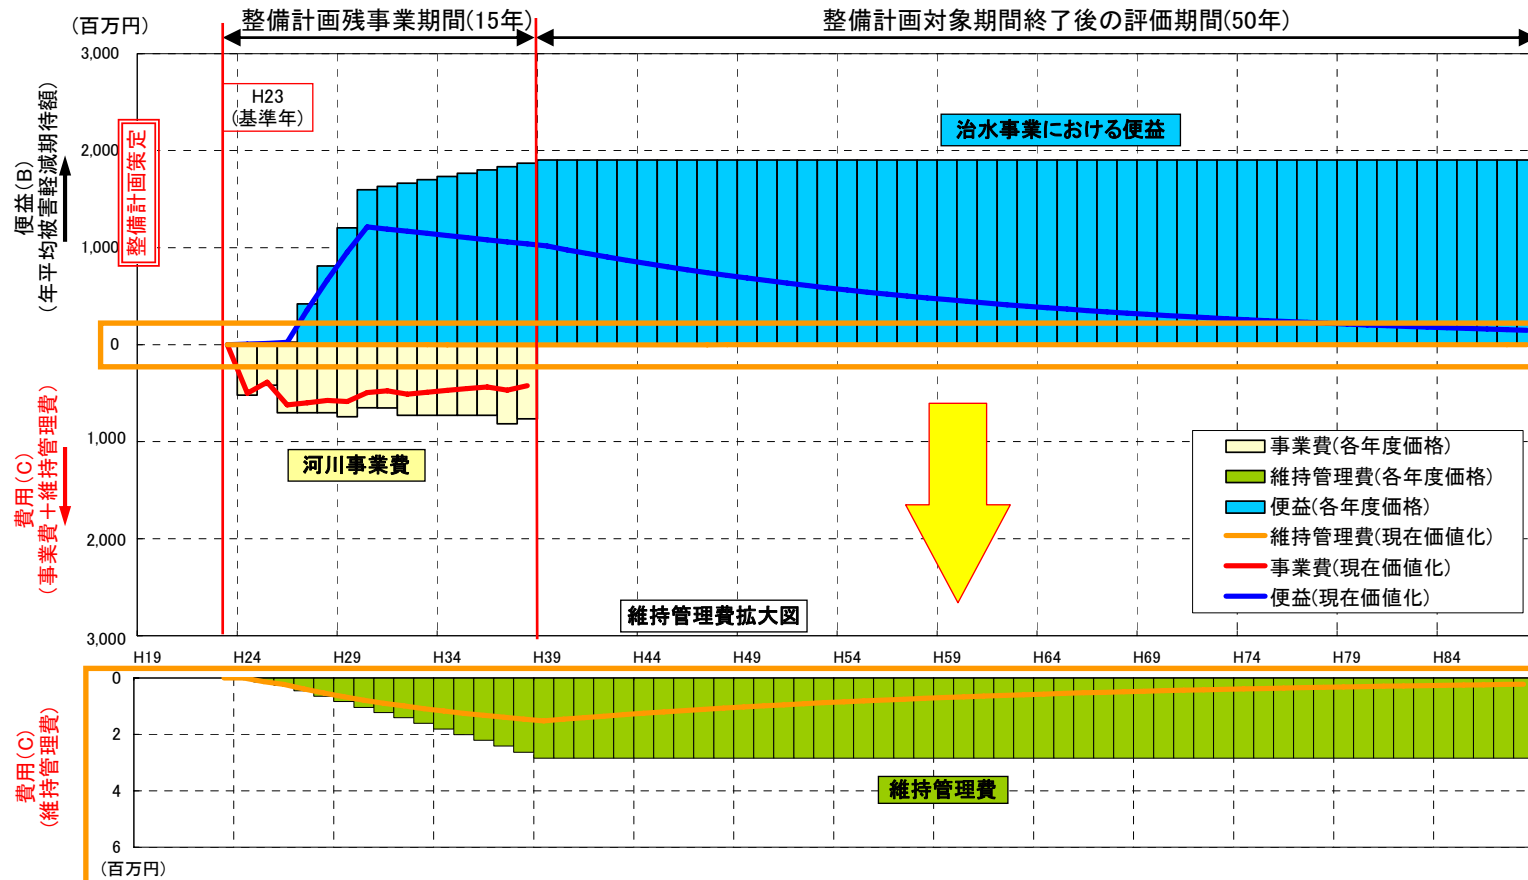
(百万円)

整備計画残事業期間(15年)

整備計画対象期間終了後の評価期間(50年)

3,000

2,000

1,000

0

1,000

2,000

3,000

便益(B)(年平均被害軽減期待額)

費用(C)(事業費+維持管理費)

H23
(基準年)

整備計画策定

治水事業における便益

河川事業費

事業費(各年度価格)
維持管理費(各年度価格)
便益(各年度価格)
維持管理費(現在価値化)
事業費(現在価値化)
便益(現在価値化)

維持管理費拡大図

H19 H24 H29 H34 H39 H44 H49 H54 H59 H64 H69 H74 H79 H84

0

2

4

6

(百万円)

費用(C)(維持管理費)

維持管理費